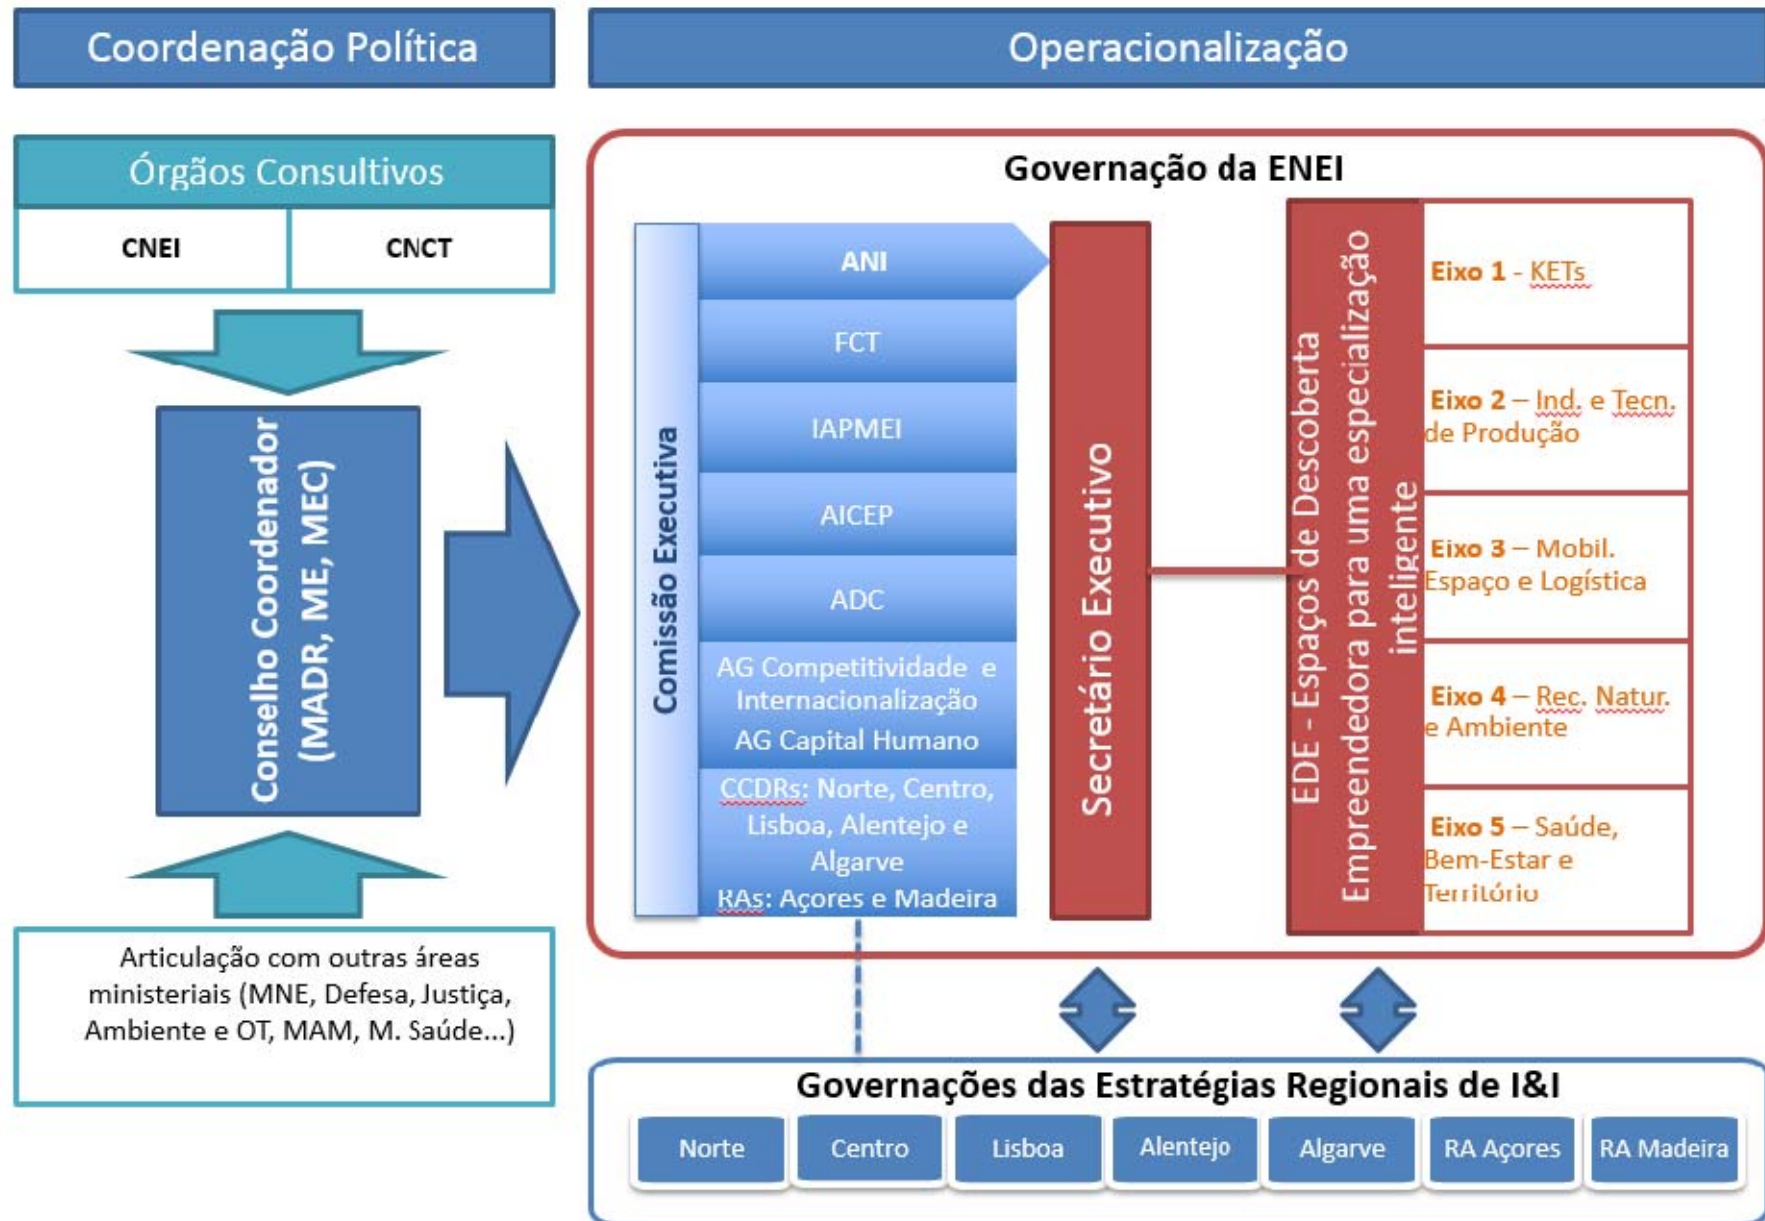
Coordenação Política

Operacionalização

Órgãos Consultivos

CNEI

CNCT

Conselho Coordenador (MADR, ME, MEC)

Articulação com outras áreas ministeriais (MNE, Defesa, Justiça, Ambiente e OT, MAM, M. Saúde...)

Governação da ENEI

Comissão Executiva

ANI

FCT

IAPMEI

AICEP

ADC

AG Competitividade e Internacionalização

AG Capital Humano

CCDRs: Norte, Centro, Lisboa, Alentejo e Algarve

RAs: Açores e Madeira

Secretário Executivo

EDE - Espaços de Descoberta Empreendedora para uma especialização inteligente

Eixo 1 - KETs

Eixo 2 – Ind. e Tecn. de Produção

Eixo 3 – Mobil. Espaço e Logística

Eixo 4 – Rec. Natur. e Ambiente

Eixo 5 – Saúde, Bem-Estar e Território

Governações das Estratégias Regionais de I&I

| Norte | Centro | Lisboa | Alentejo | Algarve | RA Açores | RA Madeira |